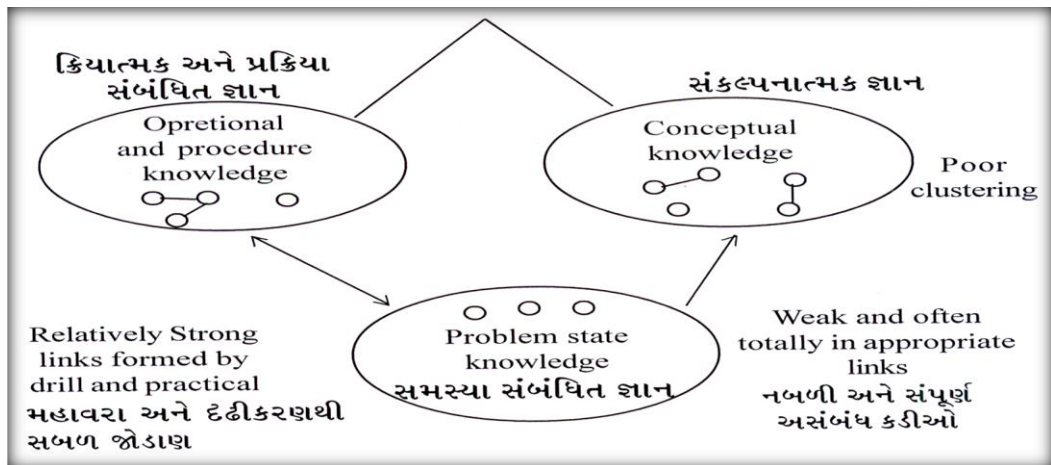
ક્રિયાત્મક અને પ્રક્રિયા સંબંધિત જ્ઞાન

Opretional and procedure knowledge

સંકલ્પનાત્મક જ્ઞાન

Conceptual knowledge

Poor clustering

Problem state knowledge
સમસ્યા સંબંધિત જ્ઞાન

Relatively Strong links formed by drill and practical
મહાવરા અને દૃઢીકરણથી સબળ જોડાણ

Weak and often totally in appropriate links
નબળી અને સંપૂર્ણ અસંબંધ કડીઓ